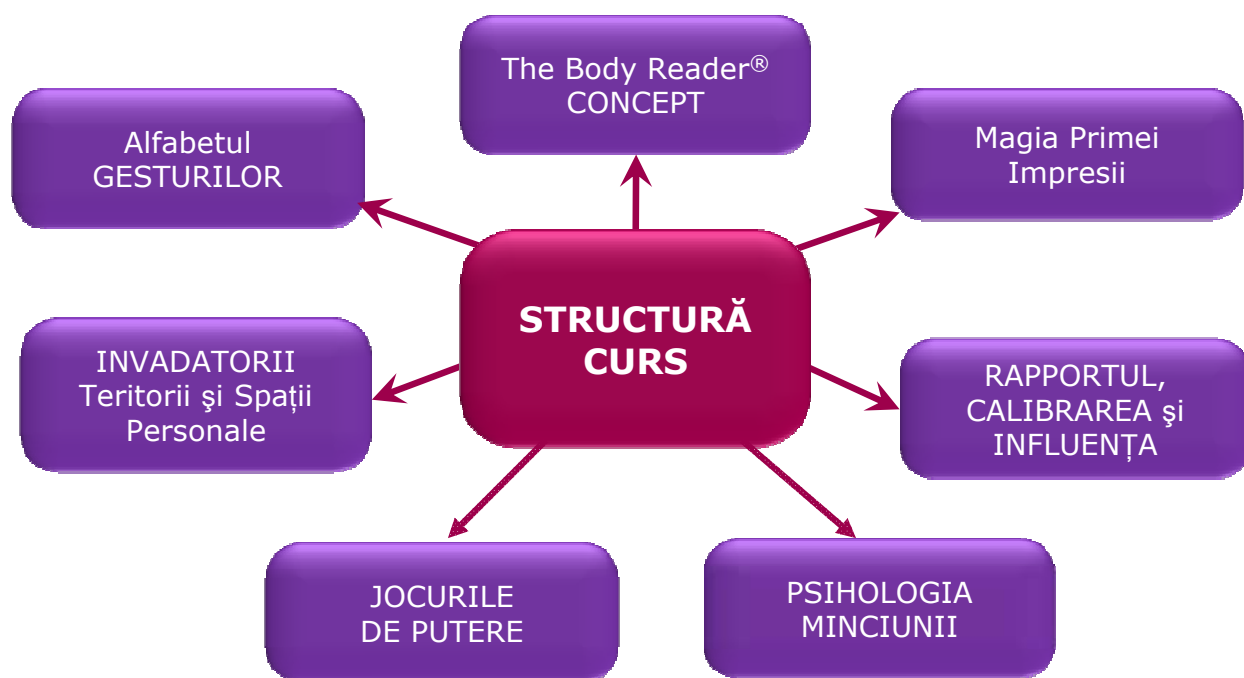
The Body Reader®
CONCEPT

Alfabetul
GESTURILOR

Magia Primei
Impresii

STRUCTURĂ
CURS

INVADATORII
Teritorii şi Spații
Personale

RAPPORTUL,
CALIBRAREA şi
INFLUENȚA

JOCURILE
DE PUTERE

PSIHOLOGIA
MINCIUNII